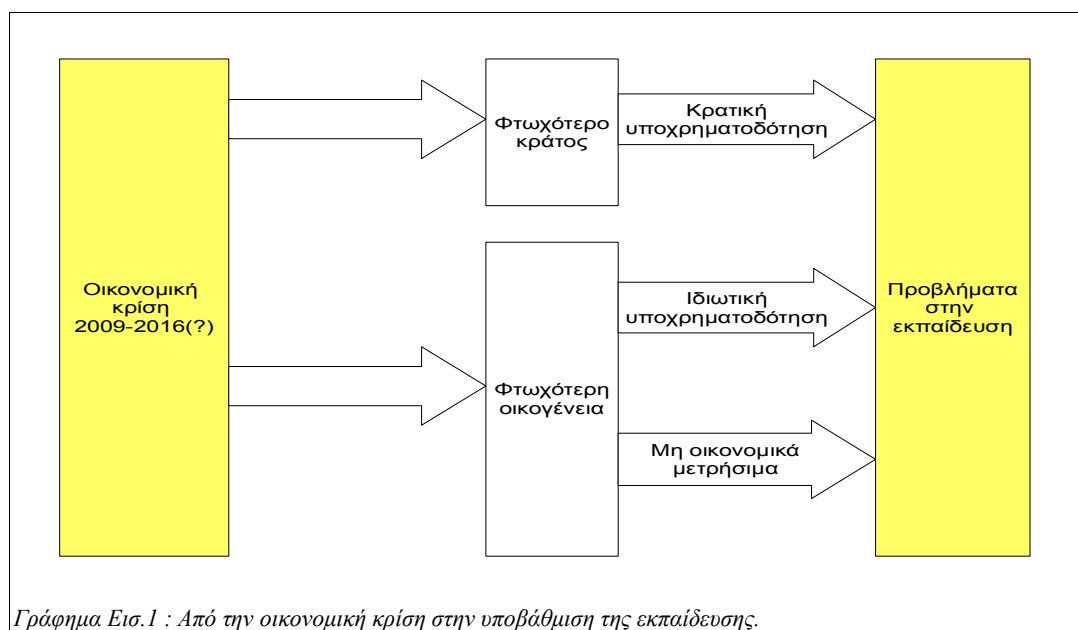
Οικονομική κρίση 2009-2016(?)

Φτωχότερο κράτος

Κρατική υποχρηματοδότηση

Φτωχότερη οικογένεια

Ιδιωτική υποχρηματοδότηση

Μη οικονομικά μετρήσιμα

Προβλήματα στην εκπαίδευση

Γράφημα Εισ.1 : Από την οικονομική κρίση στην υποβάθμιση της εκπαίδευσης.